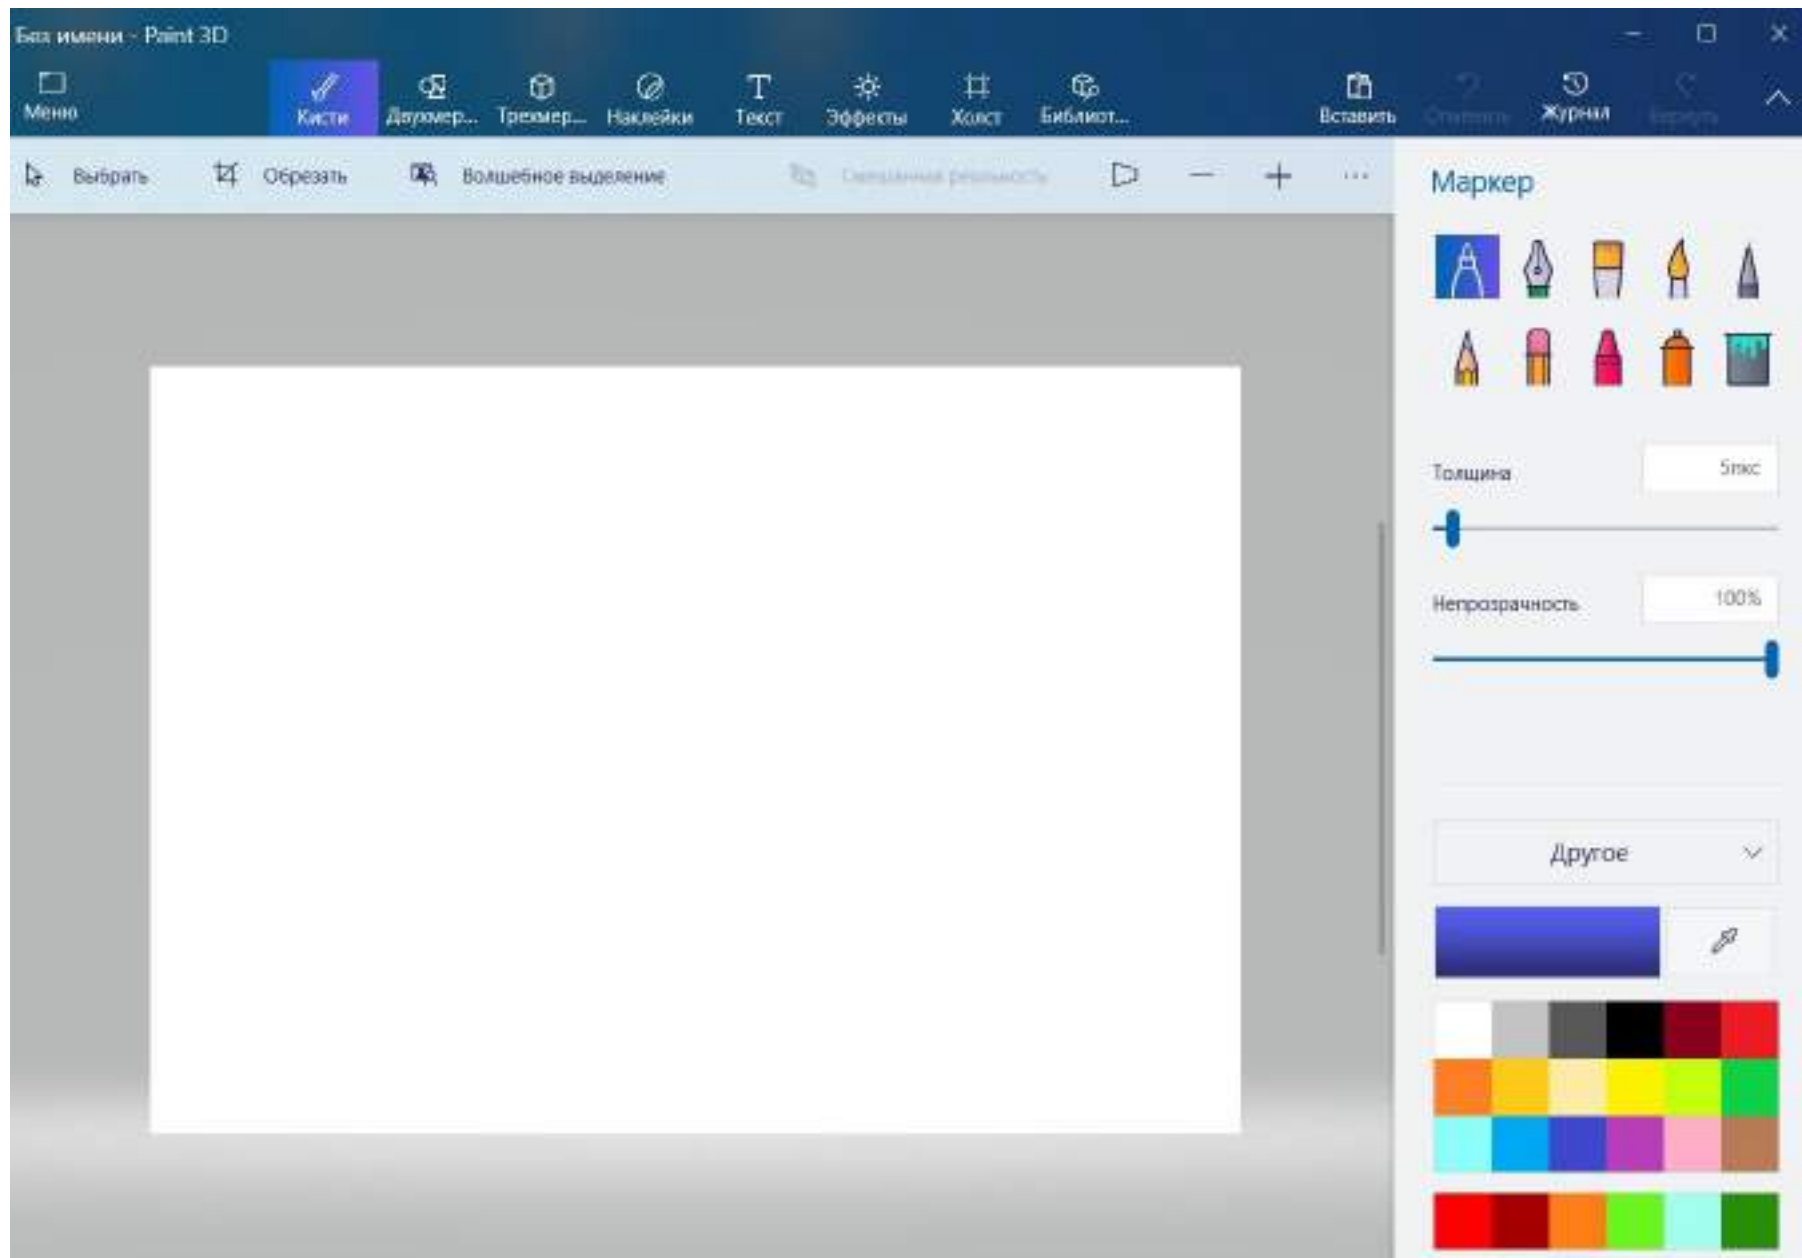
Без имени - Paint 3D

Меню

Кисти

Двумер...

Трехмер...

Наклейки

Текст

Эффекты

Холст

Библиот...

Вставить

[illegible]

Журнал

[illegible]

Выбрать

Обрезать

Волшебное выделение

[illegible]

Маркер

Толщина

5пкс

Непрозрачность

100%

Другое